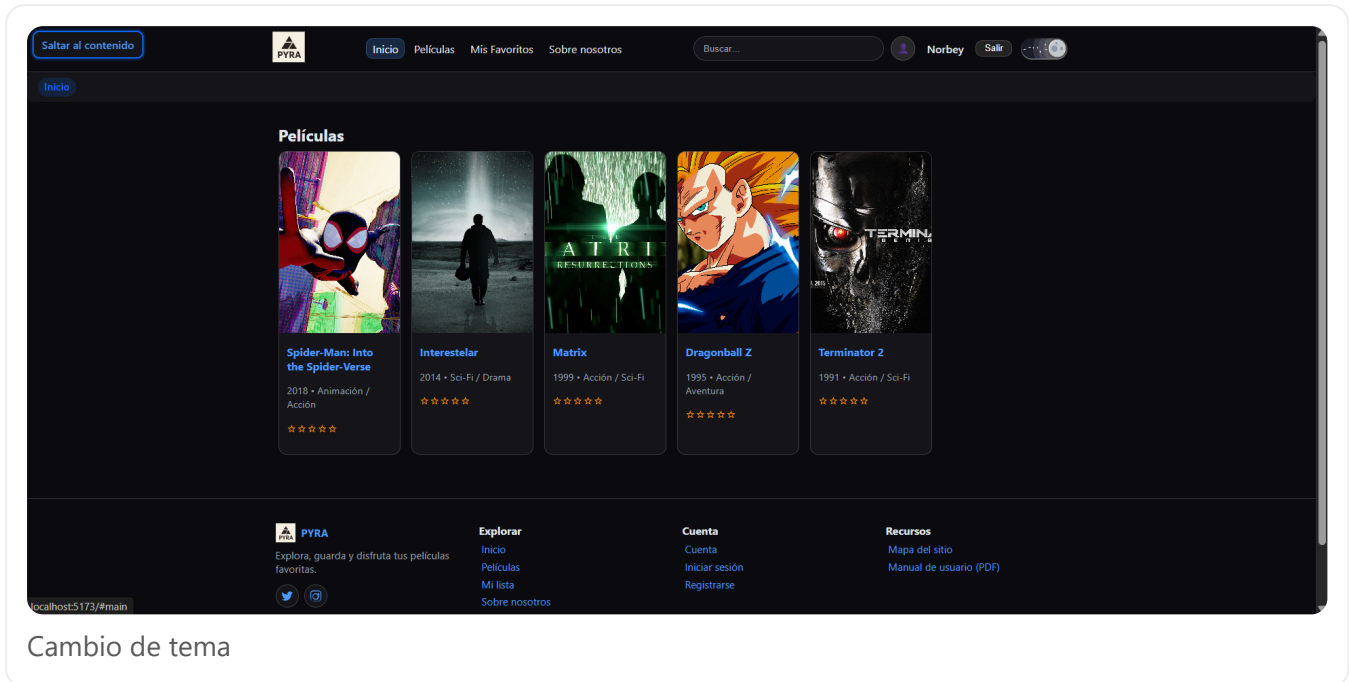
Saltar al contenido

PYRA

Inicio Películas Mis Favoritos Sobre nosotros

Buscar...

Norbey Salir

Inicio

Películas

Spider-Man: Into the Spider-Verse
2018 • Animación / Acción
☆☆☆☆☆

Interestelar
2014 • Sci-Fi / Drama
☆☆☆☆☆

ATRI RESURRECTIONS

Matrix
1999 • Acción / Sci-Fi
☆☆☆☆☆

Dragonball Z
1995 • Acción / Aventura
☆☆☆☆☆

TERMINA

Terminator 2
1991 • Acción / Sci-Fi
☆☆☆☆☆

PYRA PYRA
Explora, guarda y disfruta tus películas favoritas.

Explorar
Inicio
Películas
Mi lista
Sobre nosotros

Cuenta
Cuenta
Iniciar sesión
Registrarse

Recursos
Mapa del sitio
Manual de usuario (PDF)

localhost:5173/#main

Cambio de tema